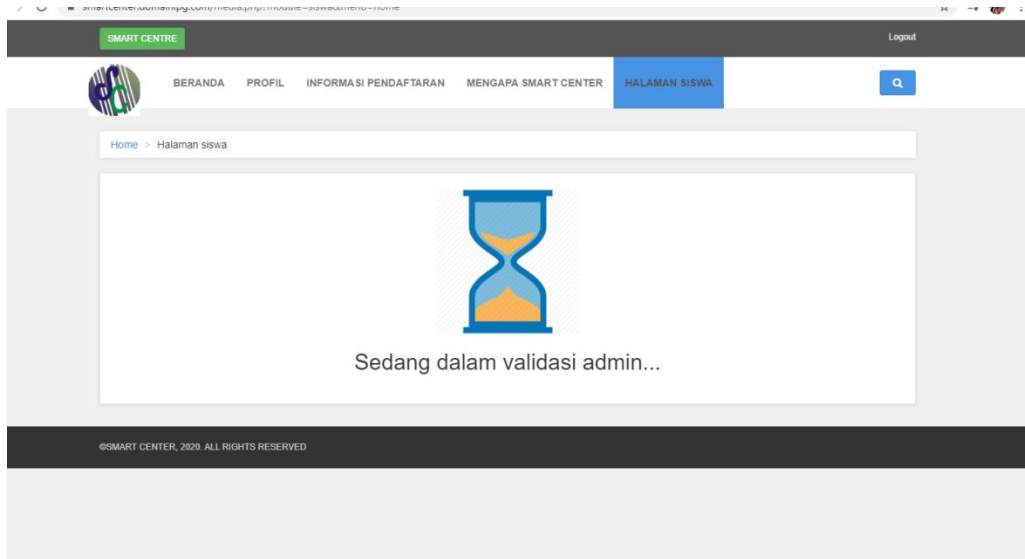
smartcenter.domainpg.com/media.php?module=siswa&menu=home

SMART CENTRE

Logout

BERANDA PROFIL INFORMASI PENDAFTARAN MENGAPA SMART CENTER HALAMAN SISWA

Home > Halaman siswa

Sedang dalam validasi admin...

©SMART CENTER, 2020. ALL RIGHTS RESERVED